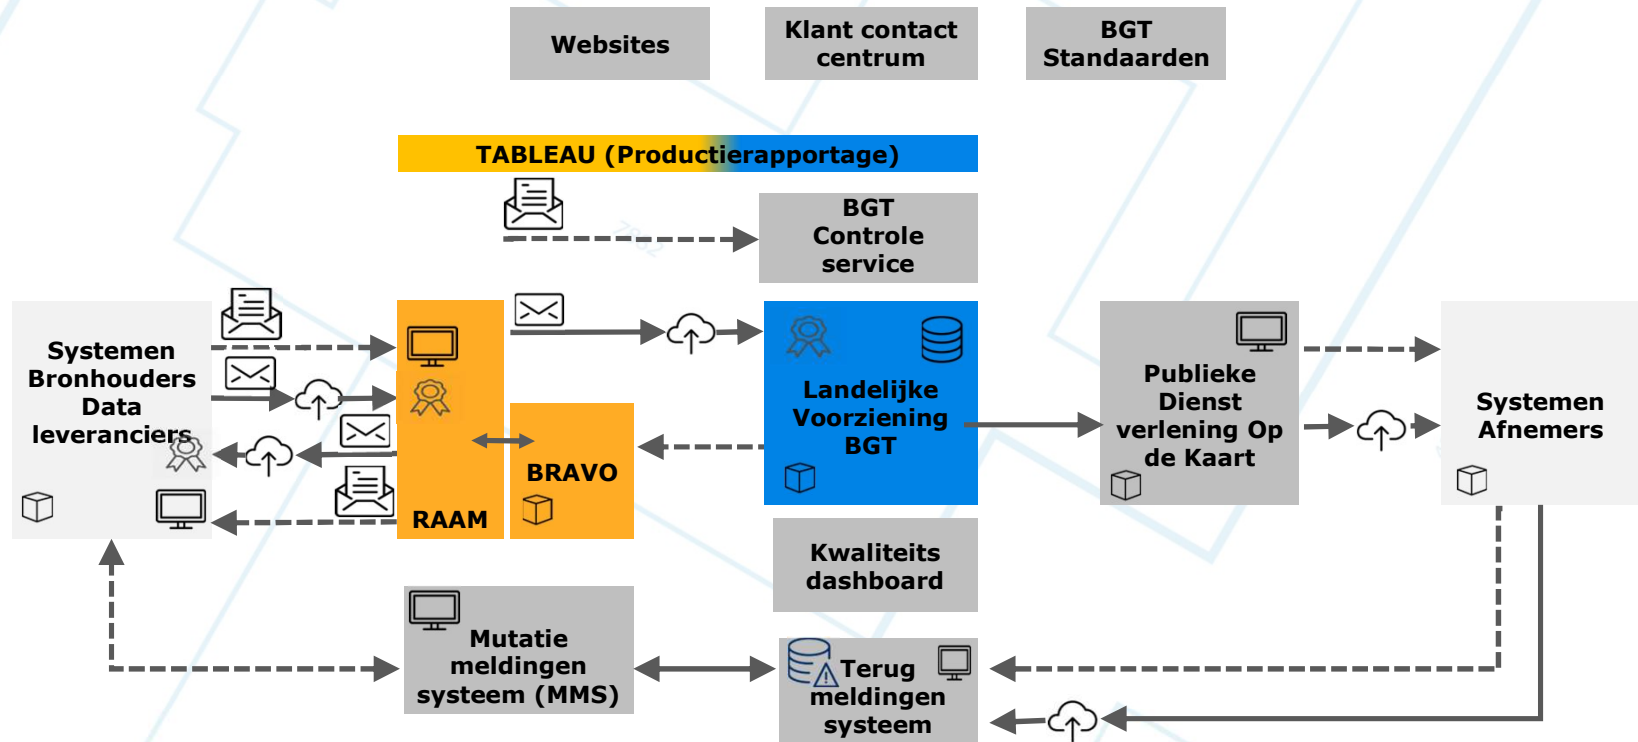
Websites

Klant contact centrum

BGT Standaarden

TABLEAU (Productierapportage)

BGT Controle service

Systemen Bronhouders Data leveranciers

RAAM

BRAVO

Landelijke Voorziening BGT

Publieke Dienst verlening Op de Kaart

Systemen Afnemers

Kwaliteits dashboard

Mutatie meldingen systeem (MMS)

Terug meldingen systeem